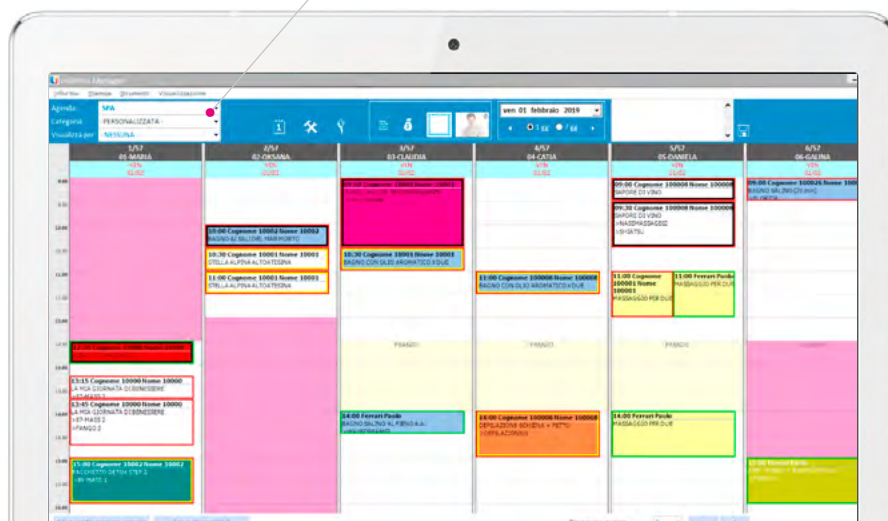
Agenda: SPA
Categoria: PERSONALIZZATA
Visualizza per: NESSUNA

ven 01 febbraio 2019

1/57
01-MARIA
VEN
01/02

2/57
02-OKSANA
VEN
01/02

3/57
03-CLAUDIA
VEN
01/02

4/57
04-CATIA
VEN
01/02

5/57
05-DANIELA
VEN
01/02

6/57
06-GALINA

9:00
10:00
11:00
12:00
13:00
14:00
15:00

09:00 Cognome 10001 Nome 10001

09:00 Cognome 100008 Nome 100008
SAPORE DI VINO

09:00 Cognome 100026 Nome 100026
BAGNO BALINO

09:30 Cognome 100008 Nome 100008
SAPORE DI VINO

10:00 Cognome 10002 Nome 10002
BAGNO AI SALI DEL MAR MORTO

10:30 Cognome 10001 Nome 10001
STELLA ALPINA ALTOATESINA

10:30 Cognome 10001 Nome 10001
BAGNO CON OLIO AROMATICO X DUE

11:00 Cognome 10001 Nome 10001
STELLA ALPINA ALTOATESINA

11:00 Cognome 100008 Nome 100008
BAGNO CON OLIO AROMATICO X DUE

11:00 Cognome 100001 Nome 100001
MASSAGGIO PER DUE

11:00 Ferrari Paolo
MASSAGGIO PER DUE

12:00 Cognome 10000 Nome 10000

PRANZO
PRANZO
PRANZO

13:15 Cognome 10000 Nome 10000
LA MIA GIORNATA DI BENESSERE

13:45 Cognome 10000 Nome 10000
LA MIA GIORNATA DI BENESSERE
FANGO 2

14:00 Ferrari Paolo

14:00 Cognome 100008 Nome 100008
DEPILAZIONE

14:00 Ferrari Paolo
MASSAGGIO PER DUE

15:00 Cognome 10002 Nome 10002
PACCHETTO DETOX STEP 1

15:00 Ferrari Paolo